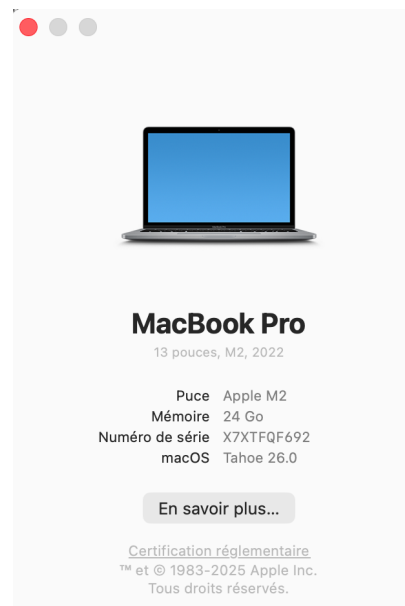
MacBook Pro

13 pouces, M2, 2022

| | |
|---|---|
| Puce | Apple M2 |
| Mémoire | 24 Go |
| Numéro de série | X7XTFQF692 |
| macOS | Tahoe 26.0 |

En savoir plus...

Certification réglementaire
™ et © 1983-2025 Apple Inc.
Tous droits réservés.